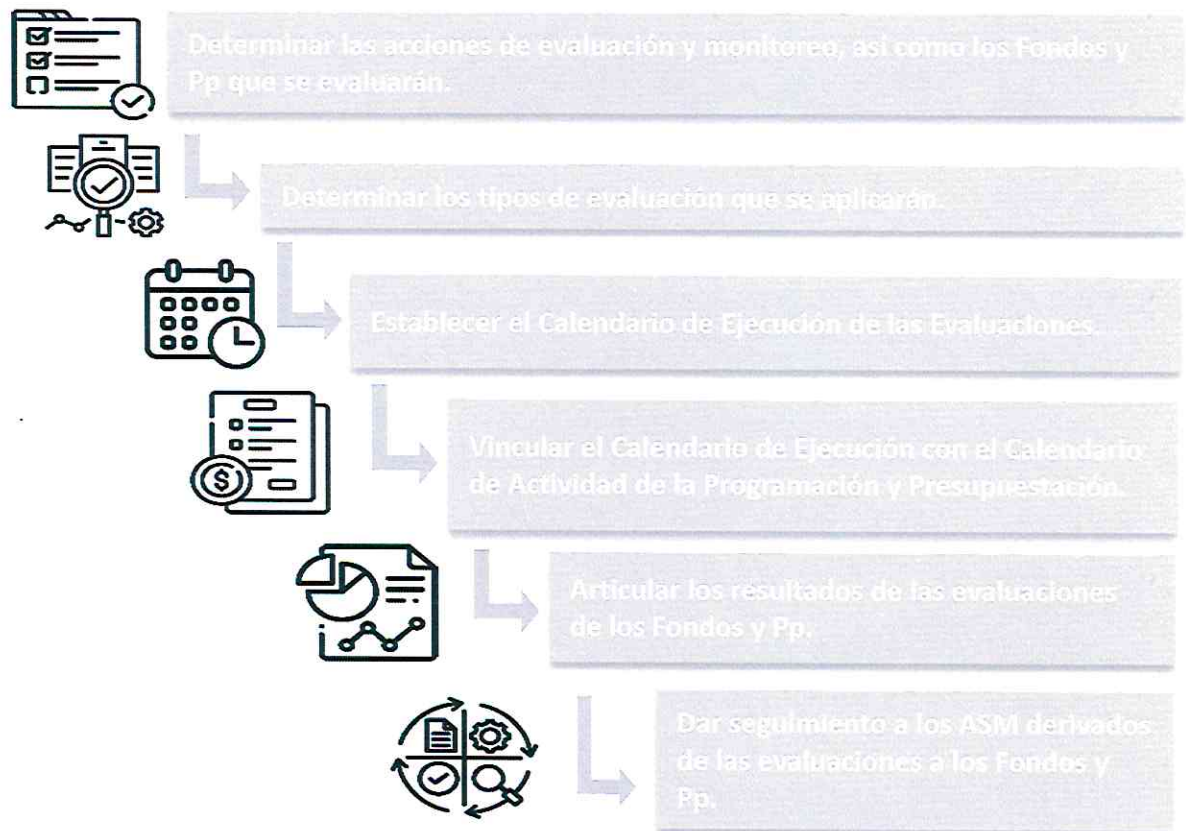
Determinar las acciones de evaluación y monitoreo, así como los Fondos y Pp que se evaluarán.

Determinar los tipos de evaluación que se aplicarán.

Establecer el Calendario de Ejecución de las Evaluaciones.

Vincular el Calendario de Ejecución con el Calendario de Actividad de la Programación y Presupuestación.

Articular los resultados de las evaluaciones de los Fondos y Pp.

Dar seguimiento a los ASM derivados de las evaluaciones a los Fondos y Pp.